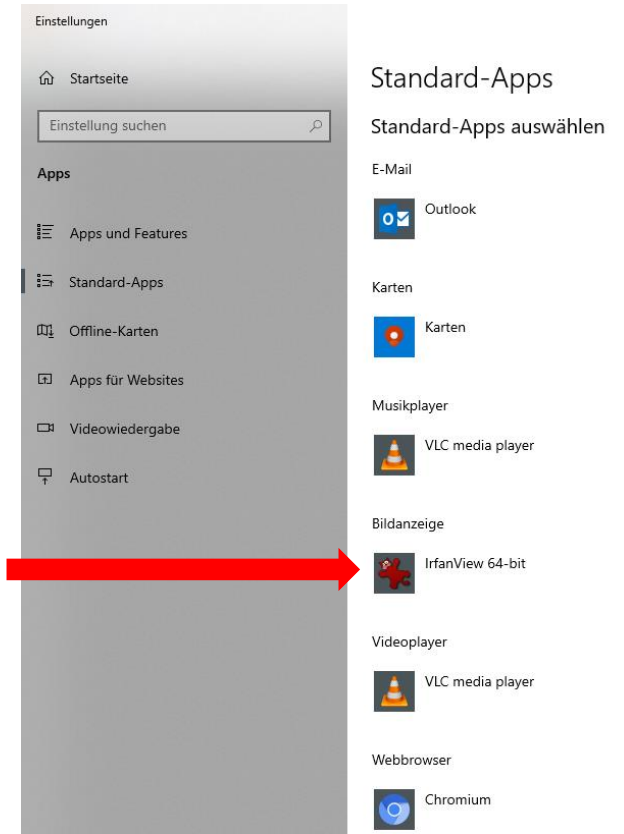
Einstellungen

Startseite

Einstellung suchen

Apps

Apps und Features

Standard-Apps

Offline-Karten

Apps für Websites

Videowiedergabe

Autostart

Standard-Apps

Standard-Apps auswählen

E-Mail

Outlook

Karten

Karten

Musikplayer

VLC media player

Bildanzeige

IrfanView 64-bit

Videoplayer

VLC media player

Webbrowser

Chromium